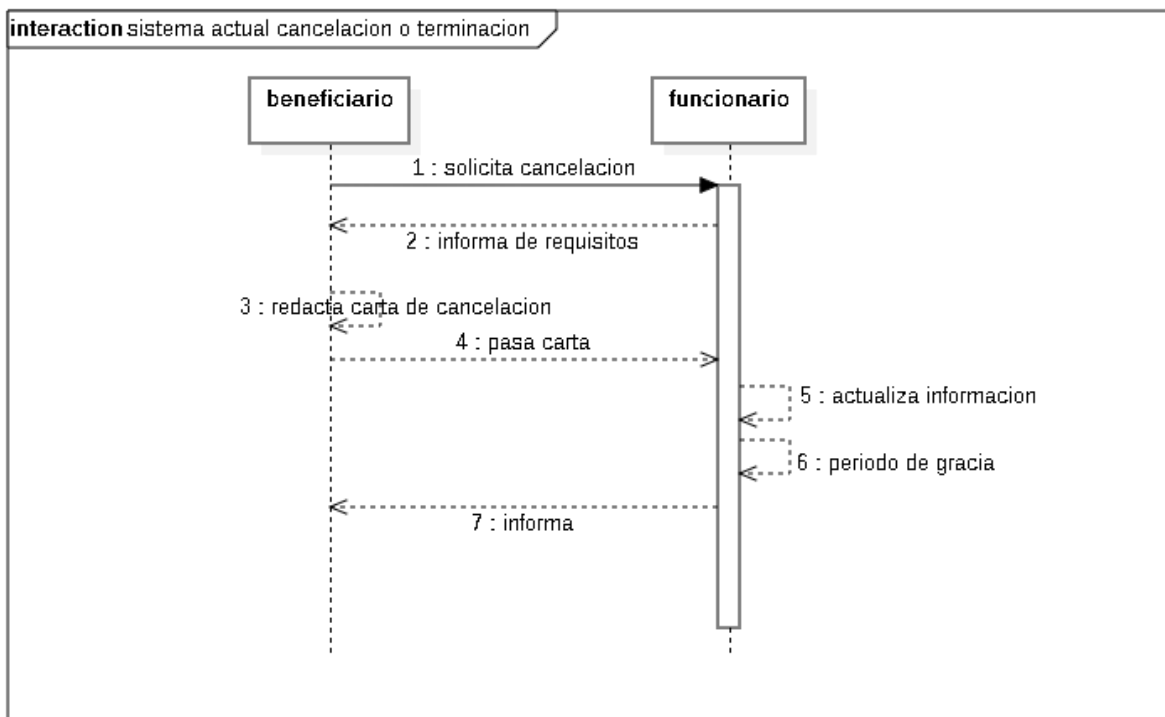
interaction sistema actual cancelacion o terminacion

beneficiario

funcionario

1 : solicita cancelacion

2 : informa de requisitos

3 : redacta carta de cancelacion

4 : pasa carta

5 : actualiza informacion

6 : periodo de gracia

7 : informa